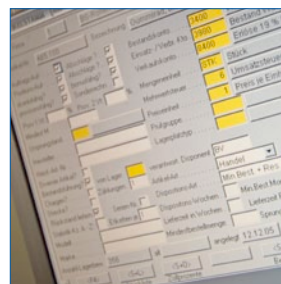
Bestandseinh.
1400
Bestand Wert
Ersatz- / Vadr. Kto.
1900
Erlöse 19 %
Verkaufsfaktor
8400
Mengeneinheit
STK
Stück
Mehrwertsteuer
6
Umsatzsteuer
1
Preis je Einh.
Preisetikett
Prüfgruppe
Lagerplatz
verantwortl. Disponent
BV
Artikelart
Handel
Dispositionsart
Min.Best. + Res.
Lieferzeit in Wochen
Min.Best.Mo.
Lieferzeit in Wochen
Letzter
Spezial
angelegt
12.12.05